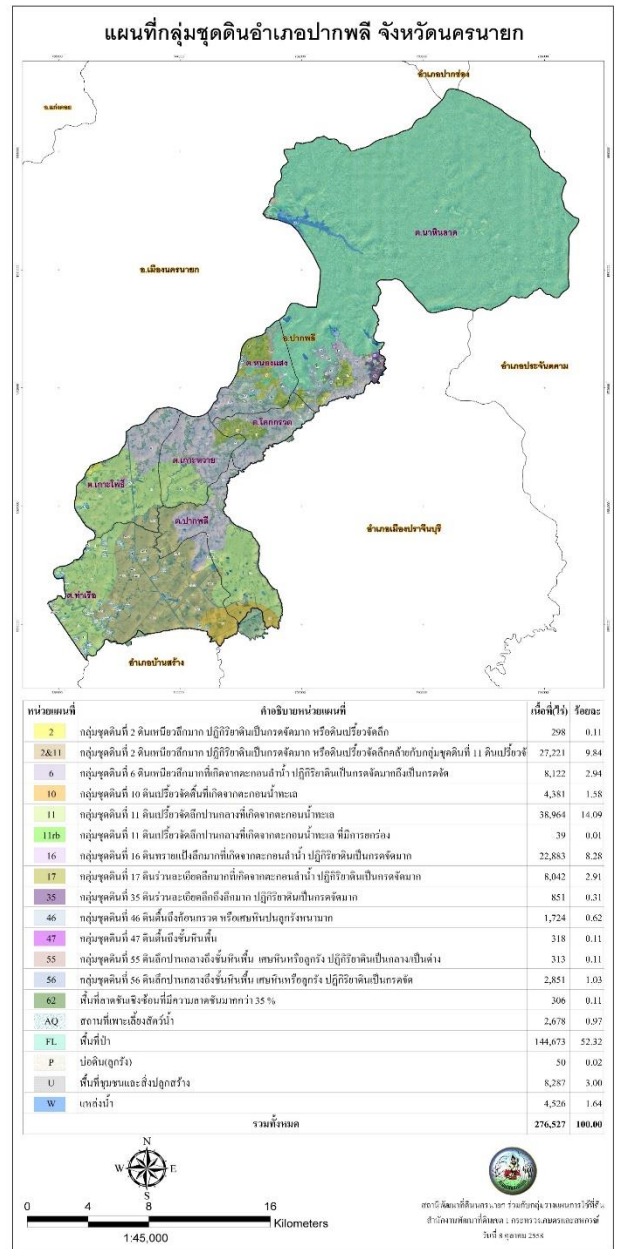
แผนที่กลุ่มชุดดินอำเภอปากพลี จังหวัดนครนายก

อำเภอปากช่อง

อ.แก่งคอย

ต.นาหินลาด

อ.เมืองนครนายก

อำเภอประจันตคาม

อ.ปากพลี

ต.หนองแสง

ต.โคกกรวด

ต.เกาะหวาย

ต.เกาะโพธิ์

ต.ปากพลี

อำเภอเมืองปราจีนบุรี

ต.ท่าเรือ

อำเภอบ้านสร้าง

| หน่วยแผนที่ | คำอธิบายหน่วยแผนที่ | เนื้อที่(ไร่) | ร้อยละ |
|---|---|---|---|
| 2 | กลุ่มชุดดินที่ 2 ดินเหนียวลึกมาก ปฏิกิริยาดินเป็นกรดจัดมาก หรือดินเปรี้ยวจัดลึก | 298 | 0.11 |
| 2&11 | กลุ่มชุดดินที่ 2 ดินเหนียวลึกมาก ปฏิกิริยาดินเป็นกรดจัดมาก หรือดินเปรี้ยวจัดลึกคล้ายกับกลุ่มชุดดินที่ 11 ดินเปรี้ยวจั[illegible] | 27,221 | 9.84 |
| 6 | กลุ่มชุดดินที่ 6 ดินเหนียวลึกมากที่เกิดจากตะกอนลำน้ำ ปฏิกิริยาดินเป็นกรดจัดมากถึงเป็นกรดจัด | 8,122 | 2.94 |
| 10 | กลุ่มชุดดินที่ 10 ดินเปรี้ยวจัดตื้นที่เกิดจากตะกอนน้ำทะเล | 4,381 | 1.58 |
| 11 | กลุ่มชุดดินที่ 11 ดินเปรี้ยวจัดลึกปานกลางที่เกิดจากตะกอนน้ำทะเล | 38,964 | 14.09 |
| 11rb | กลุ่มชุดดินที่ 11 ดินเปรี้ยวจัดลึกปานกลางที่เกิดจากตะกอนน้ำทะเล ที่มีการยกร่อง | 39 | 0.01 |
| 16 | กลุ่มชุดดินที่ 16 ดินทรายแป้งลึกมากที่เกิดจากตะกอนลำน้ำ ปฏิกิริยาดินเป็นกรดจัดมาก | 22,883 | 8.28 |
| 17 | กลุ่มชุดดินที่ 17 ดินร่วนละเอียดลึกมากที่เกิดจากตะกอนลำน้ำ ปฏิกิริยาดินเป็นกรดจัดมาก | 8,042 | 2.91 |
| 35 | กลุ่มชุดดินที่ 35 ดินร่วนละเอียดลึกถึงลึกมาก ปฏิกิริยาดินเป็นกรดจัดมาก | 851 | 0.31 |
| 46 | กลุ่มชุดดินที่ 46 ดินตื้นถึงก้อนกรวด หรือเศษหินปนลูกรังหนาแน่น | 1,724 | 0.62 |
| 47 | กลุ่มชุดดินที่ 47 ดินตื้นถึงชั้นหินพื้น | 318 | 0.11 |
| 55 | กลุ่มชุดดินที่ 55 ดินลึกปานกลางถึงชั้นหินพื้น เศษหินหรือลูกรัง ปฏิกิริยาดินเป็นกลางเป็นด่าง | 313 | 0.11 |
| 56 | กลุ่มชุดดินที่ 56 ดินลึกปานกลางถึงชั้นหินพื้น เศษหินหรือลูกรัง ปฏิกิริยาดินเป็นกรดจัด | 2,851 | 1.03 |
| 62 | พื้นที่ลาดชันเชิงซ้อนที่มีความลาดชันมากกว่า 35 % | 306 | 0.11 |
| AQ | สถานที่เพาะเลี้ยงสัตว์น้ำ | 2,678 | 0.97 |
| FL | พื้นที่ป่า | 144,673 | 52.32 |
| P | บ่อดิน(ลูกรัง) | 50 | 0.02 |
| U | พื้นที่ชุมชนและสิ่งปลูกสร้าง | 8,287 | 3.00 |
| W | แหล่งน้ำ | 4,526 | 1.64 |
| | รวมทั้งหมด | 276,527 | 100.00 |

N
W E
S

0 4 8 16
Kilometers
1:45,000

สถานีพัฒนาที่ดินนครนายก ร่วมกับกลุ่มวางแผนการใช้ที่ดิน
สำนักงานพัฒนาที่ดินเขต 1 กระทรวงเกษตรและสหกรณ์
วันที่ 4 ตุลาคม 2556